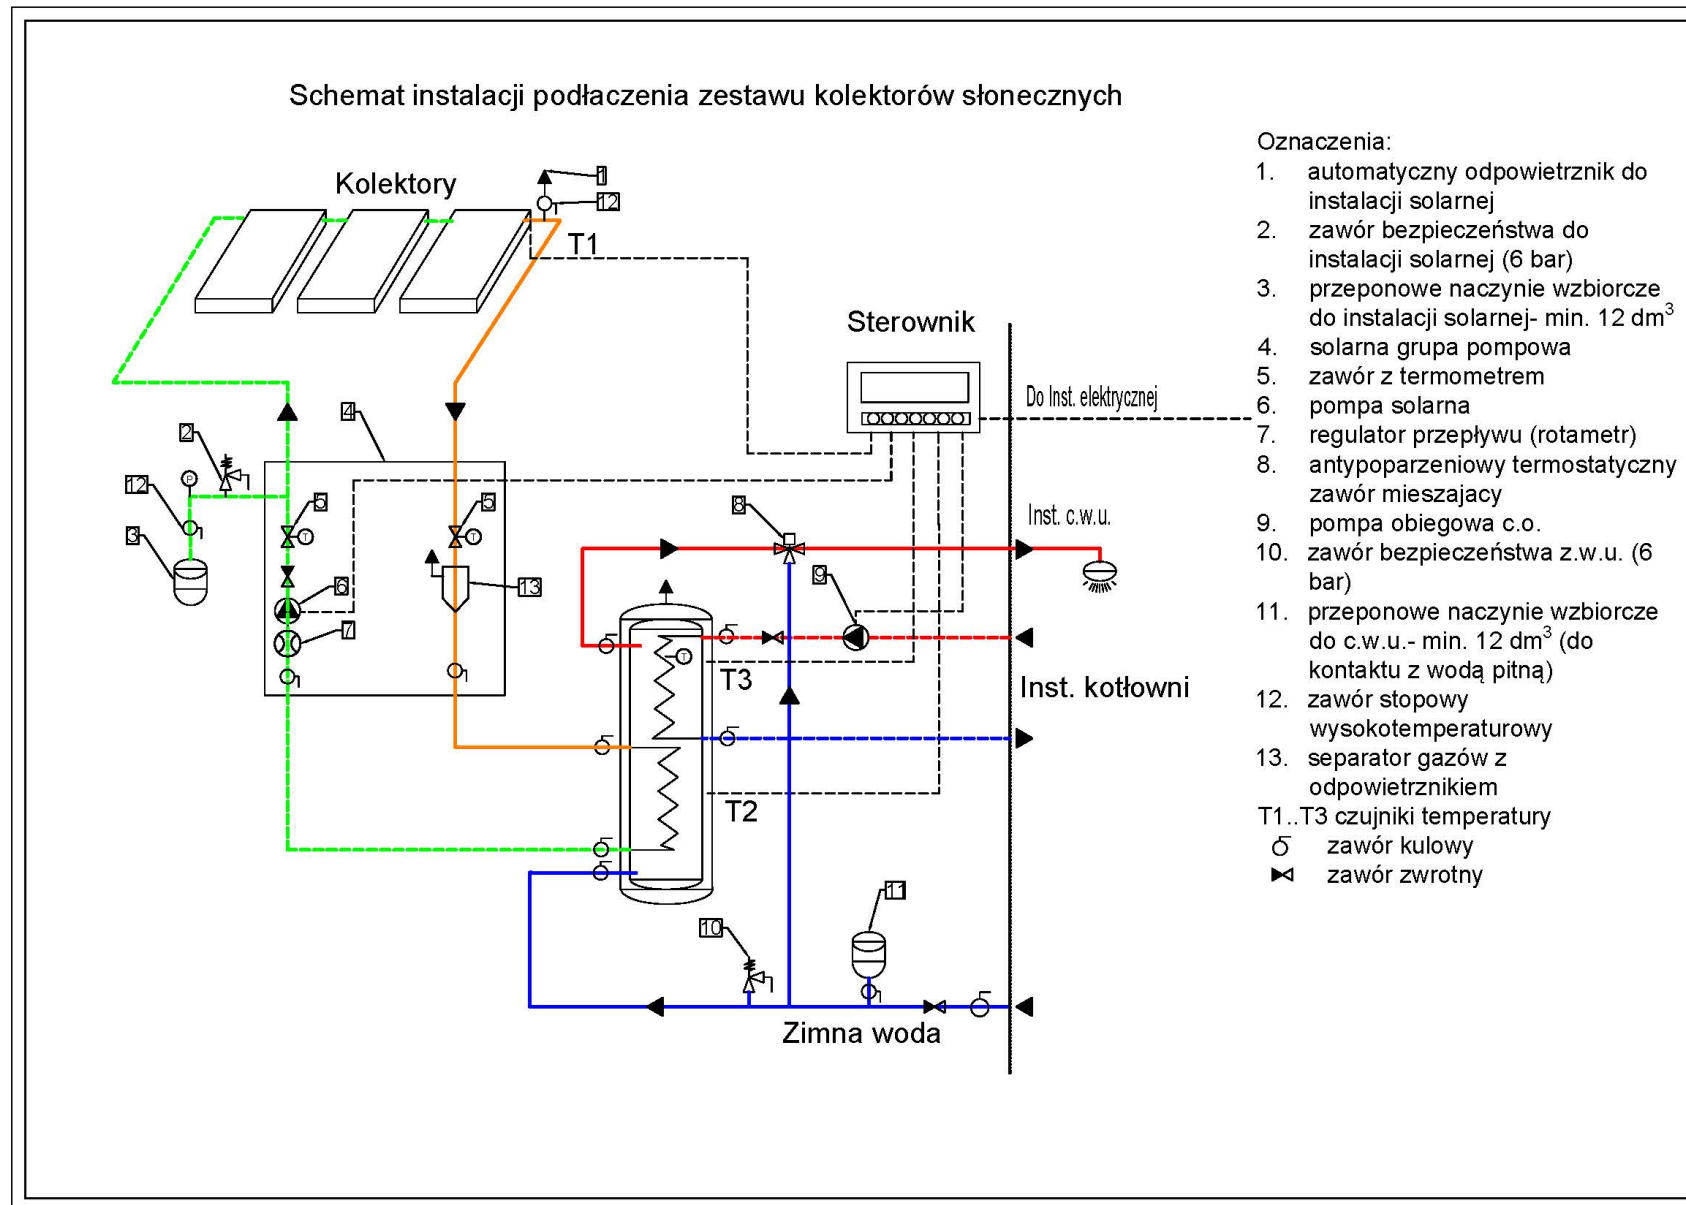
Schemat instalacji podłaczenia zestawu kolektorów słonecznych

Kolektory

1
12
T1

Sterownik

Do Inst. elektrycznej

4
2
12
P
3
5
T
5
T
6
13
7
8
Inst. c.w.u.
9
T
T3
Inst. kotłowni
T2
11
10
Zimna woda

Oznaczenia:
1. automatyczny odpowietrznik do instalacji solarnej
2. zawór bezpieczeństwa do instalacji solarnej (6 bar)
3. przeponowe naczynie wzbiorcze do instalacji solarnej- min. 12 dm$^3$
4. solarna grupa pompowa
5. zawór z termometrem
6. pompa solarna
7. regulator przepływu (rotametr)
8. antypoparzeniowy termostatyczny zawór mieszajacy
9. pompa obiegowa c.o.
10. zawór bezpieczeństwa z.w.u. (6 bar)
11. przeponowe naczynie wzbiorcze do c.w.u.- min. 12 dm$^3$ (do kontaktu z wodą pitną)
12. zawór stopowy wysokotemperaturowy
13. separator gazów z odpowietrznikiem
T1..T3 czujniki temperatury
zawór kulowy
zawór zwrotny